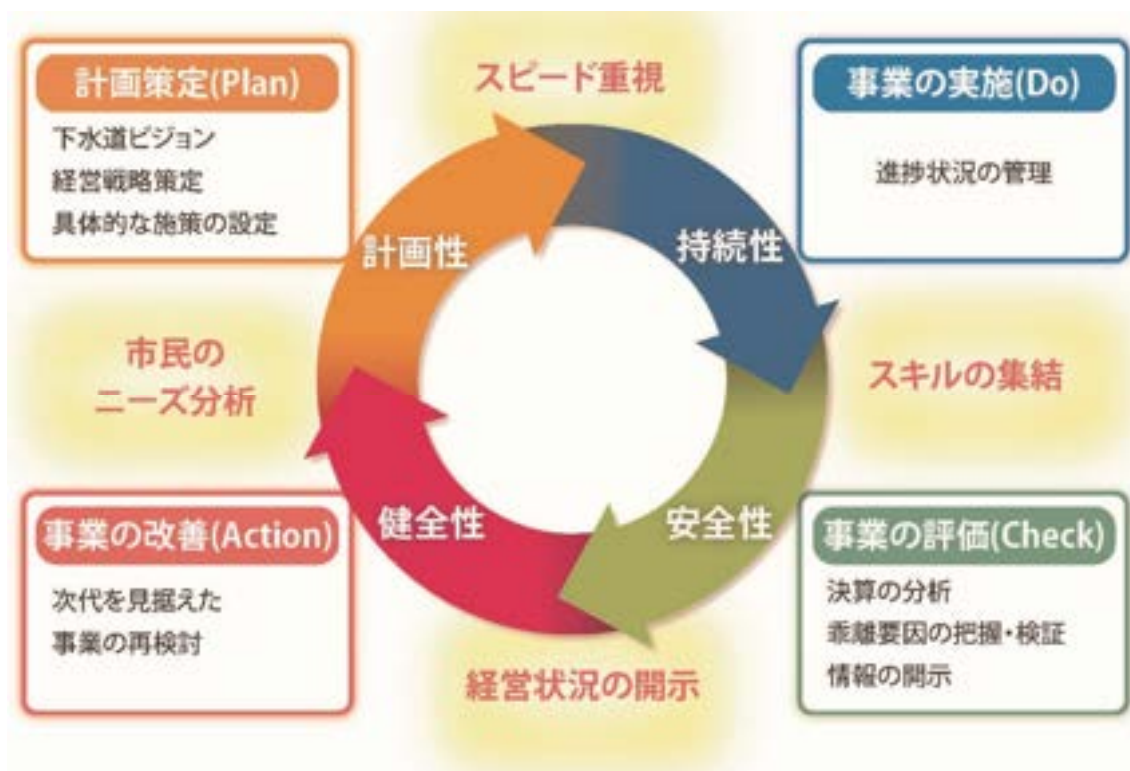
計画策定(Plan)

下水道ビジョン
経営戦略策定
具体的な施策の設定

スピード重視

事業の実施(Do)

進捗状況の管理

計画性

持続性

市民の
ニーズ分析

スキルの集結

健全性

安全性

事業の改善(Action)

次代を見据えた
事業の再検討

事業の評価(Check)

決算の分析
乖離要因の把握・検証
情報の開示

経営状況の開示